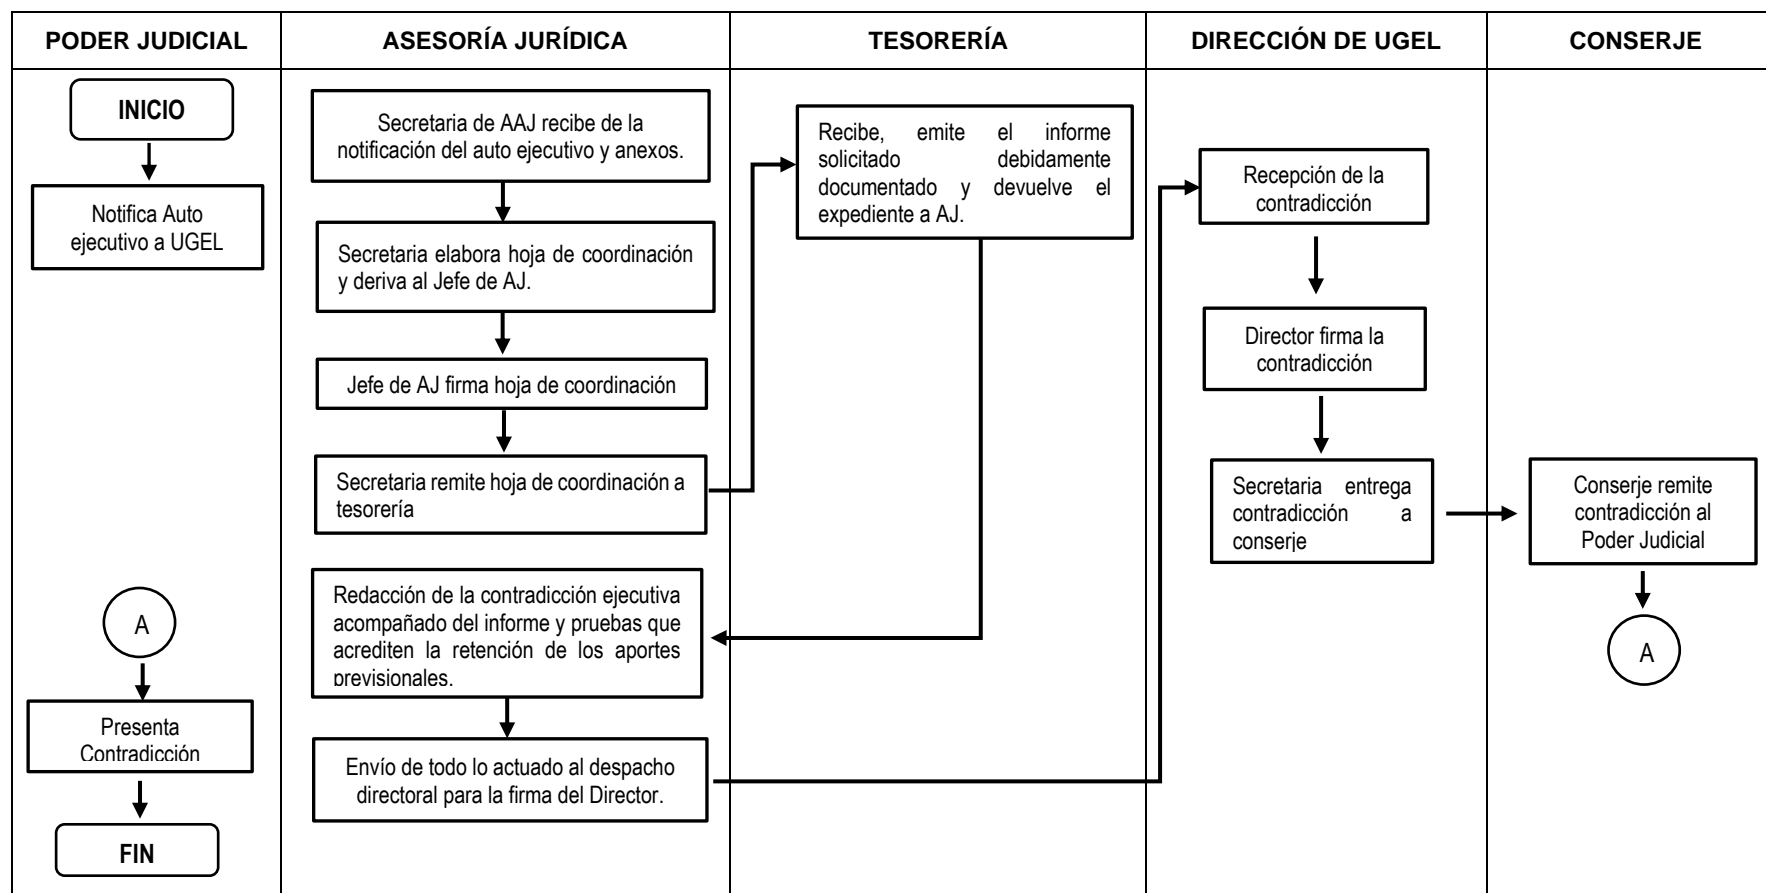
PODER JUDICIAL

ASESORÍA JURÍDICA

TESORERÍA

DIRECCIÓN DE UGEL

CONSERJE

INICIO

Notifica Auto ejecutivo a UGEL

A

Presenta Contradicción

FIN

Secretaria de AAJ recibe de la notificación del auto ejecutivo y anexos.

Secretaria elabora hoja de coordinación y deriva al Jefe de AJ.

Jefe de AJ firma hoja de coordinación

Secretaria remite hoja de coordinación a tesorería

Redacción de la contradicción ejecutiva acompañado del informe y pruebas que acrediten la retención de los aportes previsionales.

Envío de todo lo actuado al despacho directoral para la firma del Director.

Recibe, emite el informe solicitado debidamente documentado y devuelve el expediente a AJ.

Recepción de la contradicción

Director firma la contradicción

Secretaria entrega contradicción a conserje

Conserje remite contradicción al Poder Judicial

A